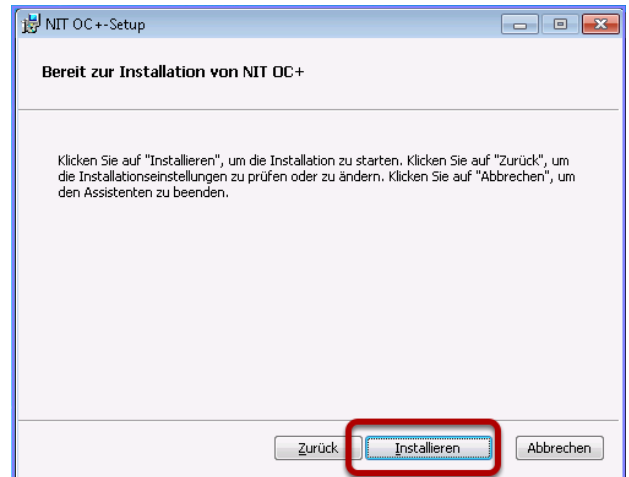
NIT OC+-Setup

Bereit zur Installation von NIT OC+

Klicken Sie auf "Installieren", um die Installation zu starten. Klicken Sie auf "Zurück", um die Installationseinstellungen zu prüfen oder zu ändern. Klicken Sie auf "Abbrechen", um den Assistenten zu beenden.

Zurück Installieren Abbrechen